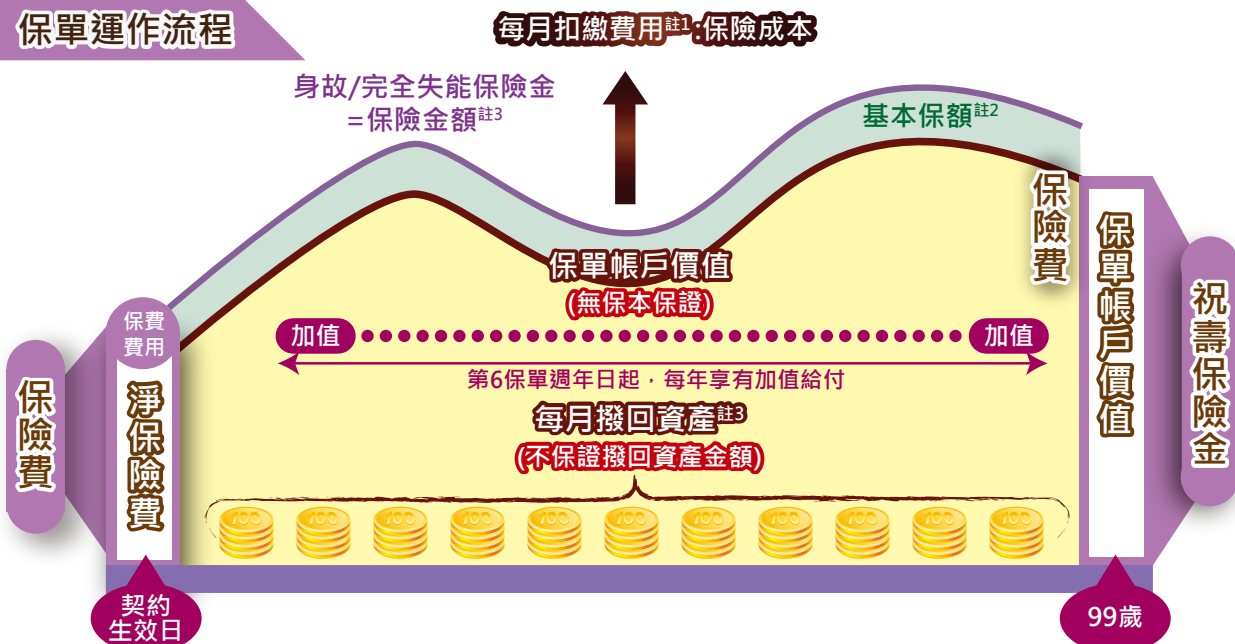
保單運作流程

每月扣繳費用註1：保險成本

身故/完全失能保險金
=保險金額註3

基本保額註2

保單帳戶價值
(無保本保證)

加值 加值

第6保單週年日起，每年享有加值給付

每月撥回資產註3
(不保證撥回資產金額)

保險費

保費費用

淨保險費

保險費

保單帳戶價值

祝壽保險金

契約生效日

99歲